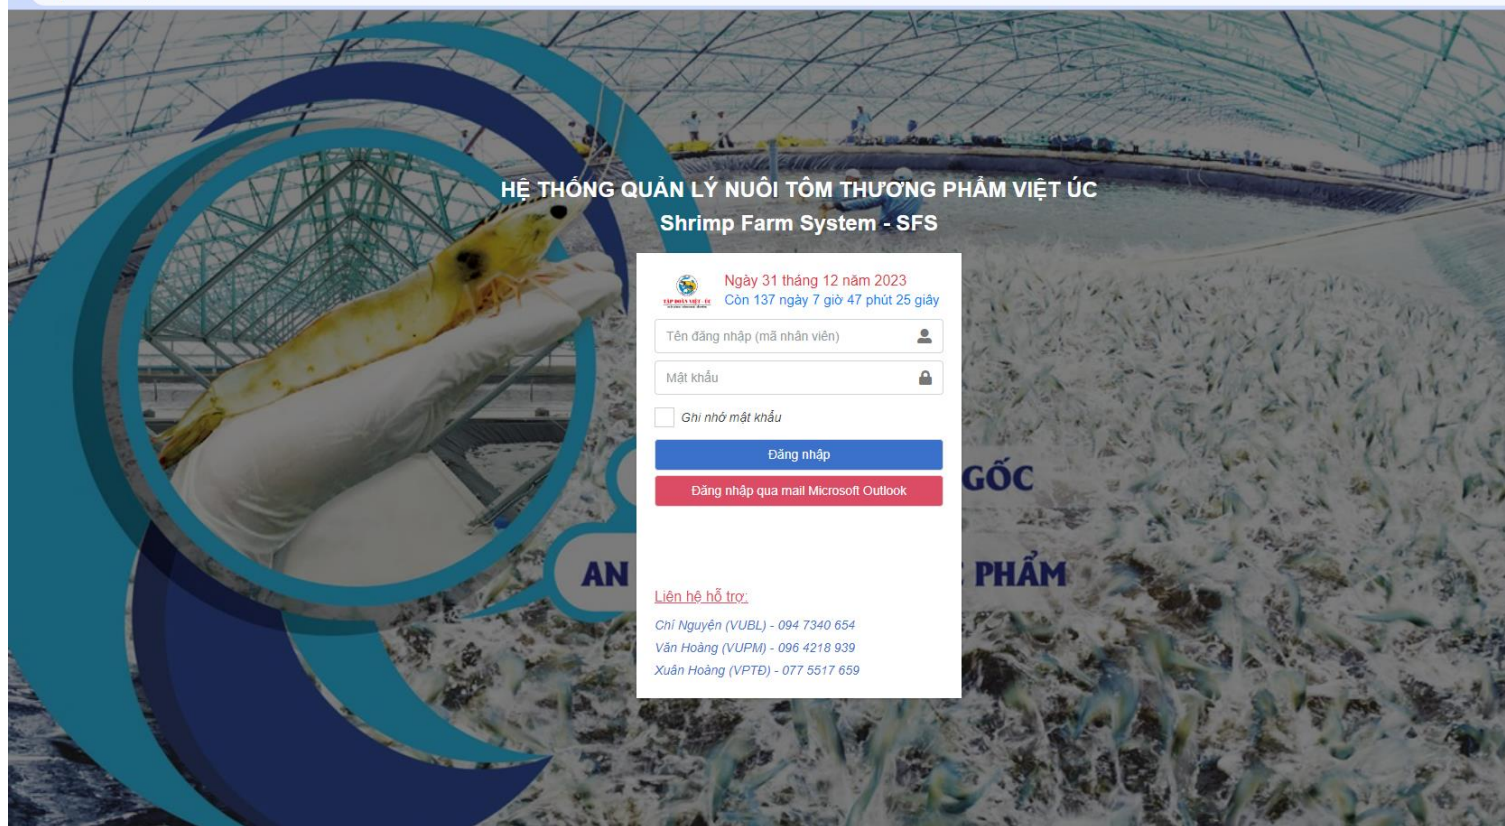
HỆ THỐNG QUẢN LÝ NUÔI TÔM THƯƠNG PHẨM VIỆT ÚC
Shrimp Farm System - SFS

TẬP ĐOÀN VIỆT - ÚC

Ngày 31 tháng 12 năm 2023
Còn 137 ngày 7 giờ 47 phút 25 giây

Tên đăng nhập (mã nhân viên)

Mật khẩu

Ghi nhớ mật khẩu

Đăng nhập

Đăng nhập qua mail Microsoft Outlook

GỐC

AN

PHẨM

Liên hệ hỗ trợ:
Chí Nguyện (VUBL) - 094 7340 654
Văn Hoàng (VUPM) - 096 4218 939
Xuân Hoàng (VPTĐ) - 077 5517 659